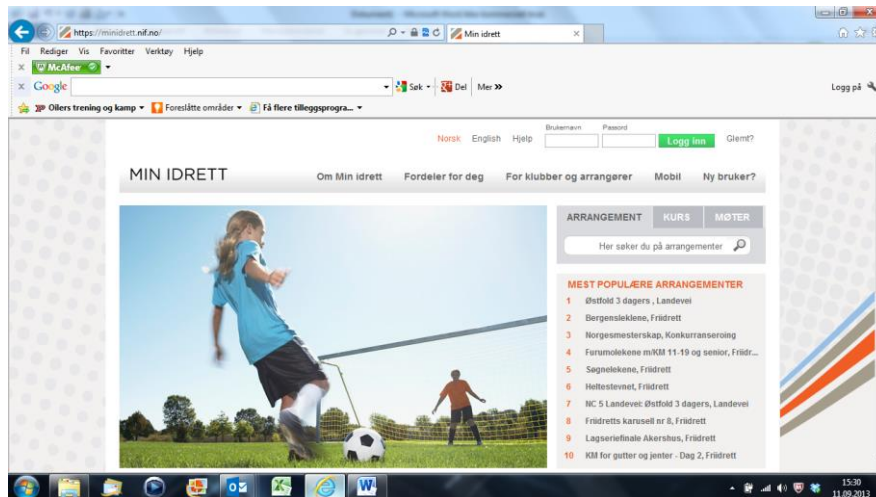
https://minidrett.nif.no/

Min idrett

Fil Rediger Vis Favoritter Verktøy Hjelp

McAfee

Google

Søk Del Mer »

Logg på

Oilers trening og kamp ▾ Foreslåtte områder ▾ Få flere tilleggsprogra... ▾

Norsk English Hjelp

Brukernavn Passord

Logg inn Glemt?

MIN IDRETT

Om Min idrett Fordeler for deg For klubber og arrangører Mobil Ny bruker?

ARRANGEMENT KURS MØTER

Her søker du på arrangementer

MEST POPULÆRE ARRANGEMENTER

1 Østfold 3 dagers , Landevei
2 Bergensleklene, Friidrett
3 Norgesmesterskap, Konkurranseroing
4 Forumolekene m/KM 11-19 og senior, Friidr...
5 Søgnelekene, Friidrett
6 Heitestevnet, Friidrett
7 NC 5 Landevei: Østfold 3 dagers, Landevei
8 Friidretts karusell nr 8, Friidrett
9 Lagseriefinale Akershus, Friidrett
10 KM for gutter og jenter - Dag 2, Friidrett

15:30
11.09.2013